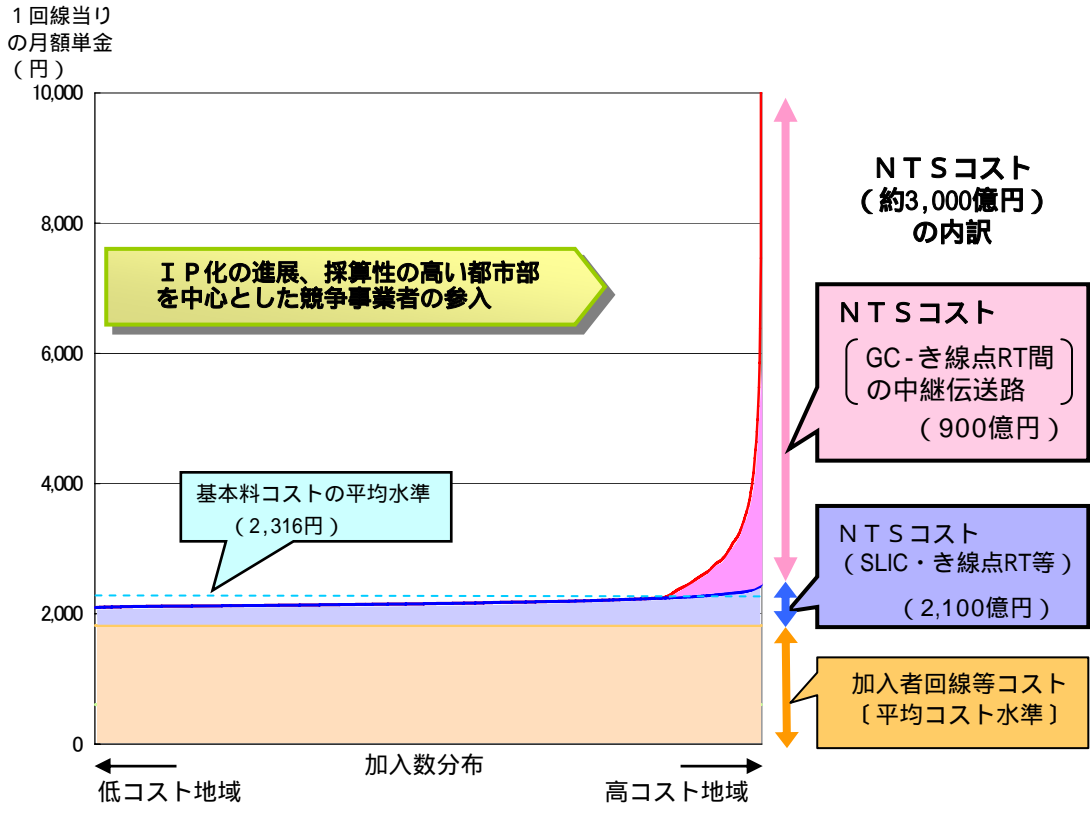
１回線当り
の月額単金
（円）

10,000
8,000
6,000
4,000
2,000
0

ＩＰ化の進展、採算性の高い都市部
を中心とした競争事業者の参入

基本料コストの平均水準
（2,316円）

ＮＴＳコスト
（約3,000億円）
の内訳

ＮＴＳコスト
GC-き線点RT間
の中継伝送路
（900億円）

ＮＴＳコスト
（SLIC・き線点RT等）
（2,100億円）

加入者回線等コスト
〔平均コスト水準〕

加入数分布

低コスト地域

高コスト地域